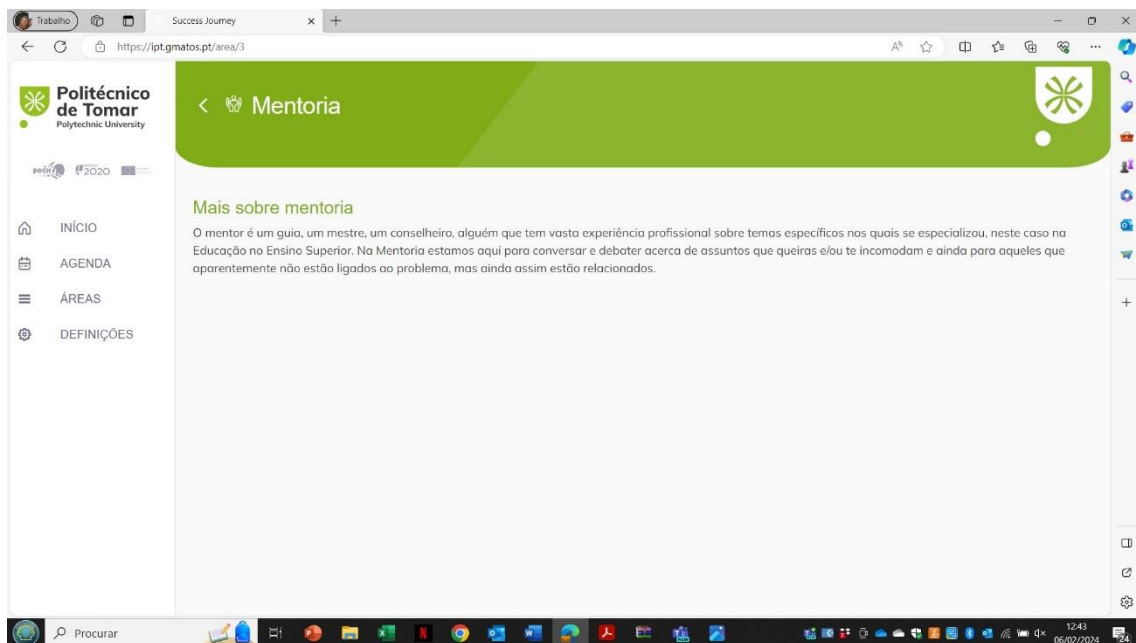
Trabalho

Success Journey

https://ipt.gmatos.pt/area/3

Politécnico de Tomar
Polytechnic University

2020

INÍCIO

AGENDA

ÁREAS

DEFINIÇÕES

< Mentoria

Mais sobre mentoria

O mentor é um guia, um mestre, um conselheiro, alguém que tem vasta experiência profissional sobre temas específicos nos quais se especializou, neste caso na Educação no Ensino Superior. Na Mentoria estamos aqui para conversar e debater acerca de assuntos que queiras e/ou te incomodam e ainda para aqueles que aparentemente não estão ligados ao problema, mas ainda assim estão relacionados.

Procurar

12:43
06/02/2024